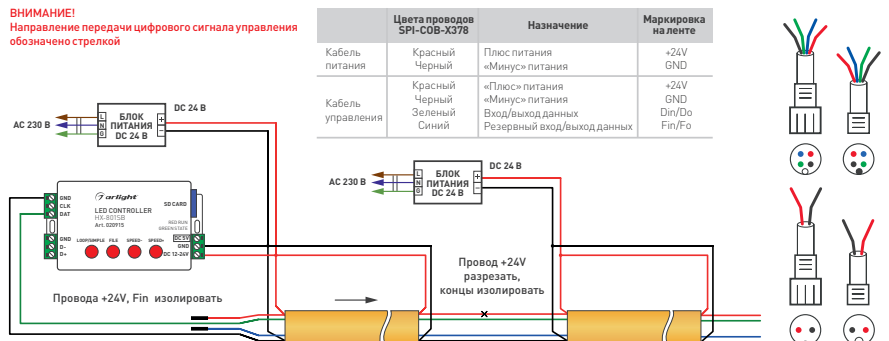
ВНИМАНИЕ!
Направление передачи цифрового сигнала управления обозначено стрелкой

|  | Цвета проводов SPI-COB-X378 | Назначение | Маркировка на ленте |
|---|---|---|---|
| Кабель питания | Красный Черный | Плюс питания «Минус» питания | +24V GND |
| Кабель управления | Красный Черный Зеленый Синий | «Плюс» питания «Минус» питания Вход/выход данных Резервный вход/выход данных | +24V GND Din/Do Fin/Fo |

AC 230 В
L N ⏚
БЛОК ПИТАНИЯ DC 24 В
DC 24 В
+ −

arlight
LED CONTROLLER
HX-8015B
Art. 020915
GND CLK DAT
GND D− D+
SD CARD
RED RUN GREEN STATE
LOOP/SIMPLE FILE SPEED− SPEED+
DC 5V GND DC 12-24V

AC 230 В
L N ⏚
БЛОК ПИТАНИЯ DC 24 В
DC 24 В
+ −

Провод +24V разрезать, концы изолировать

Провода +24V, Fin изолировать